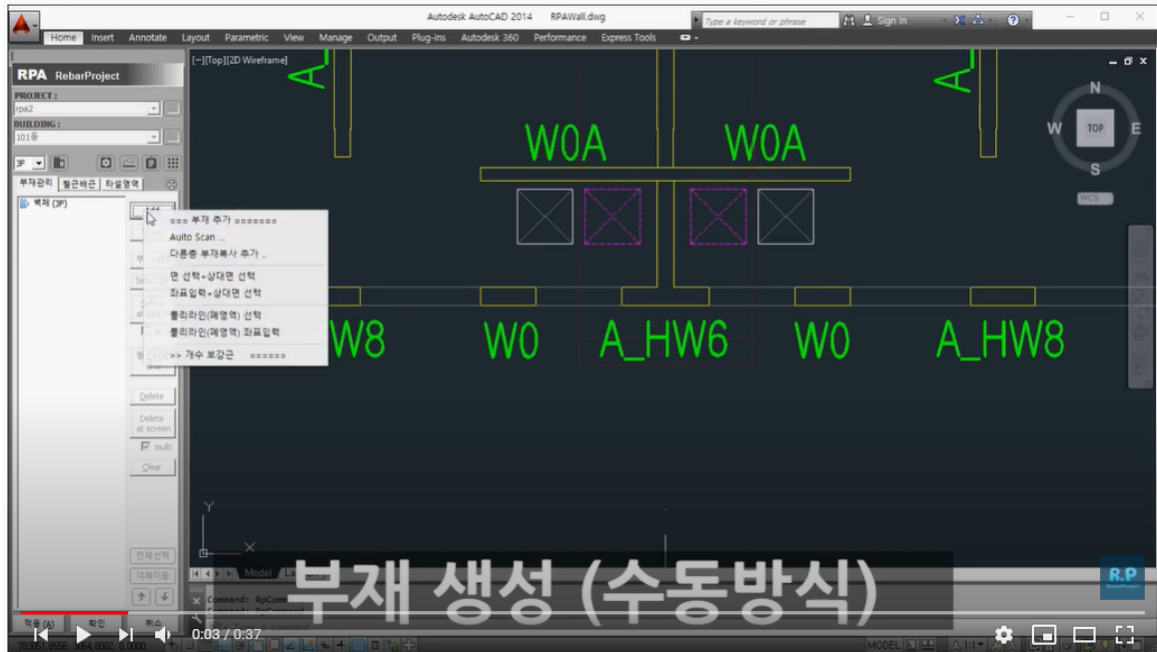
Autodesk AutoCAD 2014 RPAWall.dwg

Type a keyword or phrase

Sign In

Home Insert Annotate Layout Parametric View Manage Output Plug-ins Autodesk 360 Performance Express Tools

RPA RebarProject

PROJECT :

rpa2

BUILDING :

101동

3F

부재관리 철근배근 타설영역

벽체 (3F)

=== 부재 추가 =======

Auto Scan ...

다른층 부재복사 추가 ..

면 선택+상대면 선택

좌표입력+상대면 선택

폴리라인(폐영역) 선택

폴리라인(폐영역) 좌표입력

>> 개수 보강근 ======

Delete

Delete at screen

multi

Clear

전체선택

객체이동

적용 (A)

확인

취소

[−][Top][2D Wireframe]

W0A

W0A

W8

W0

A_HW6

W0

A_HW8

N

W

TOP

E

S

WCS

Model

Command: RpCom

Command: RpCommand

부재 생성 (수동방식)

R.P

0:03 / 0:37

MODEL